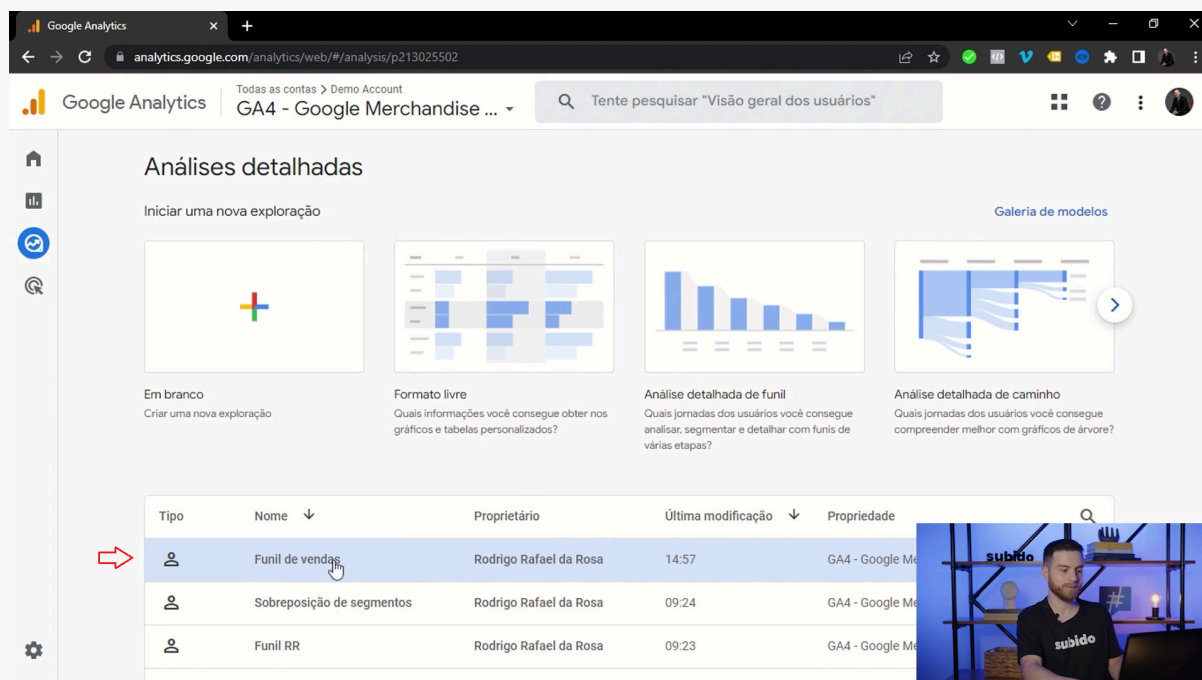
Google Analytics

analytics.google.com/analytics/web/#/analysis/p213025502

Google Analytics

Todas as contas > Demo Account

GA4 - Google Merchandise ...

Tente pesquisar "Visão geral dos usuários"

Análises detalhadas

Iniciar uma nova exploração

Galeria de modelos

Em branco

Criar uma nova exploração

Formato livre

Quais informações você consegue obter nos gráficos e tabelas personalizados?

Análise detalhada de funil

Quais jornadas dos usuários você consegue analisar, segmentar e detalhar com funis de várias etapas?

Análise detalhada de caminho

Quais jornadas dos usuários você consegue compreender melhor com gráficos de árvore?

| Tipo | Nome | Proprietário | Última modificação | Propriedade |
|---|---|---|---|---|
| | Funil de vendas | Rodrigo Rafael da Rosa | 14:57 | GA4 - Google Me |
| | Sobreposição de segmentos | Rodrigo Rafael da Rosa | 09:24 | GA4 - Google Me |
| | Funil RR | Rodrigo Rafael da Rosa | 09:23 | GA4 - Google Me |

subido

subido